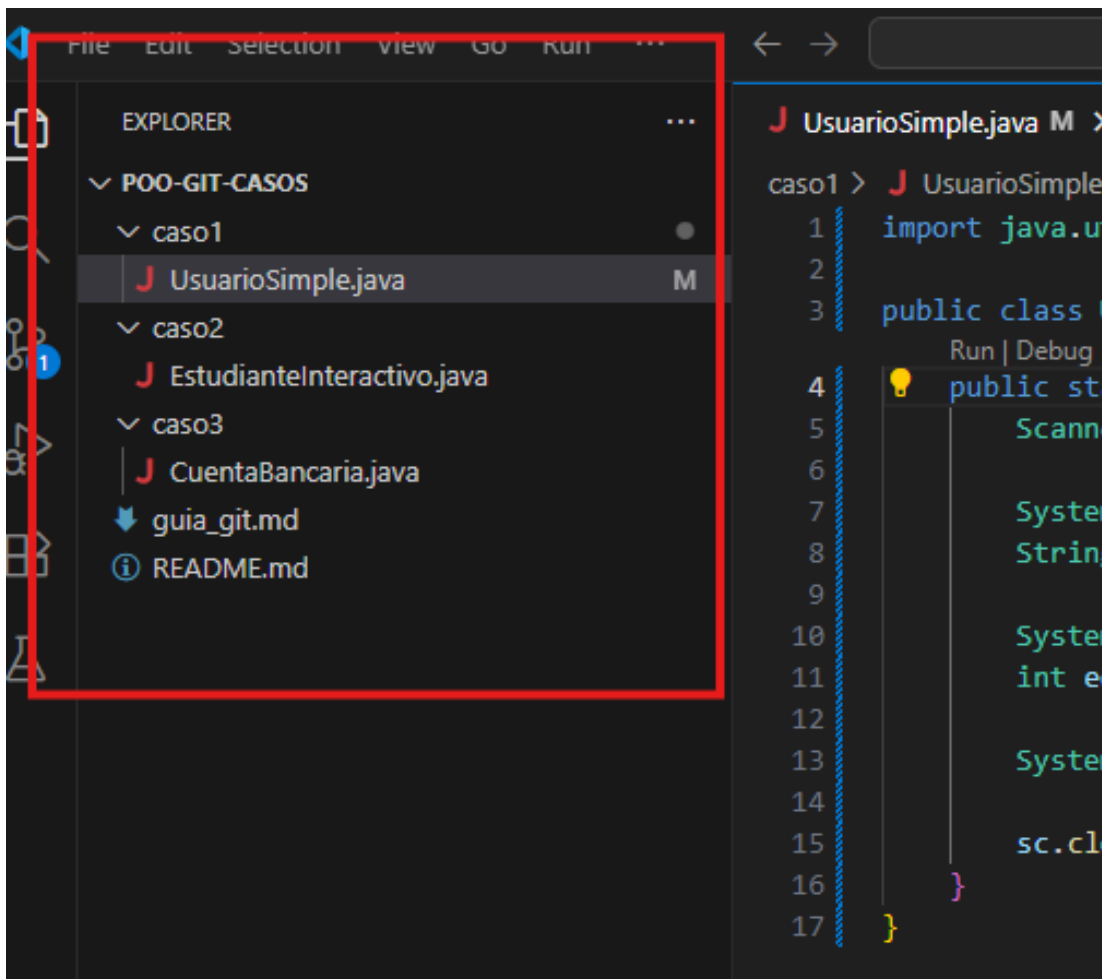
File Edit Selection View Go Run ···

EXPLORER ···

POO-GIT-CASOS
caso1
UsuarioSimple.java M
caso2
EstudianteInteractivo.java
caso3
CuentaBancaria.java
guia_git.md
README.md

1

UsuarioSimple.java M

caso1 > UsuarioSimple

1 import java.u
2
3 public class
Run | Debug
4 public st
5 Scann
6
7 Syste
8 Strin
9
10 Syste
11 int e
12
13 Syste
14
15 sc.cl
16 }
17 }